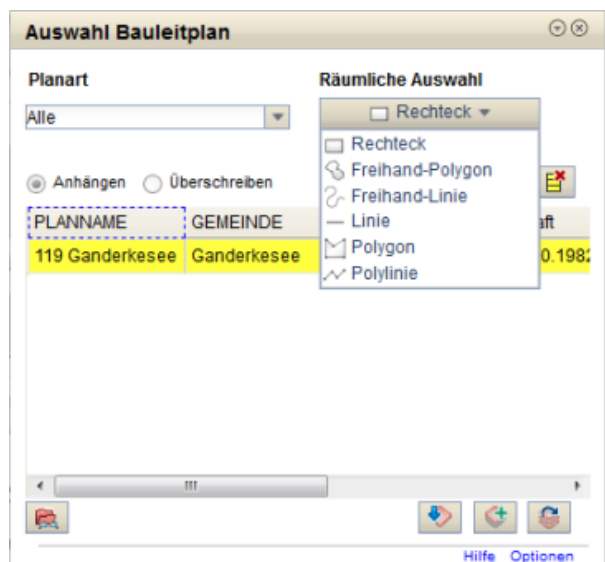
Auswahl Bauleitplan

Planart
Alle

Räumliche Auswahl
Rechteck

Rechteck
Freihand-Polygon
Freihand-Linie
Linie
Polygon
Polylinie

Anhängen   Überschreiben

| PLANNAME | GEMEINDE | aft |
|---|---|---|
| 119 Ganderkesee | Ganderkesee | 0.1982 |

Hilfe   Optionen